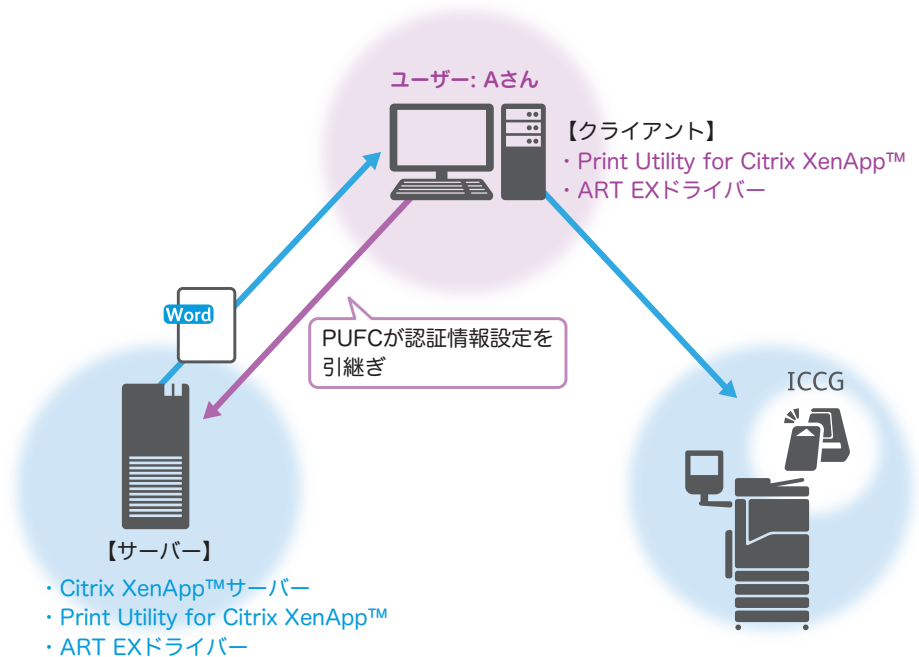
ユーザー: Aさん

【クライアント】
・Print Utility for Citrix XenApp™
・ART EXドライバー

Word

PUFCが認証情報設定を引継ぎ

ICCG

【サーバー】
・Citrix XenApp™サーバー
・Print Utility for Citrix XenApp™
・ART EXドライバー